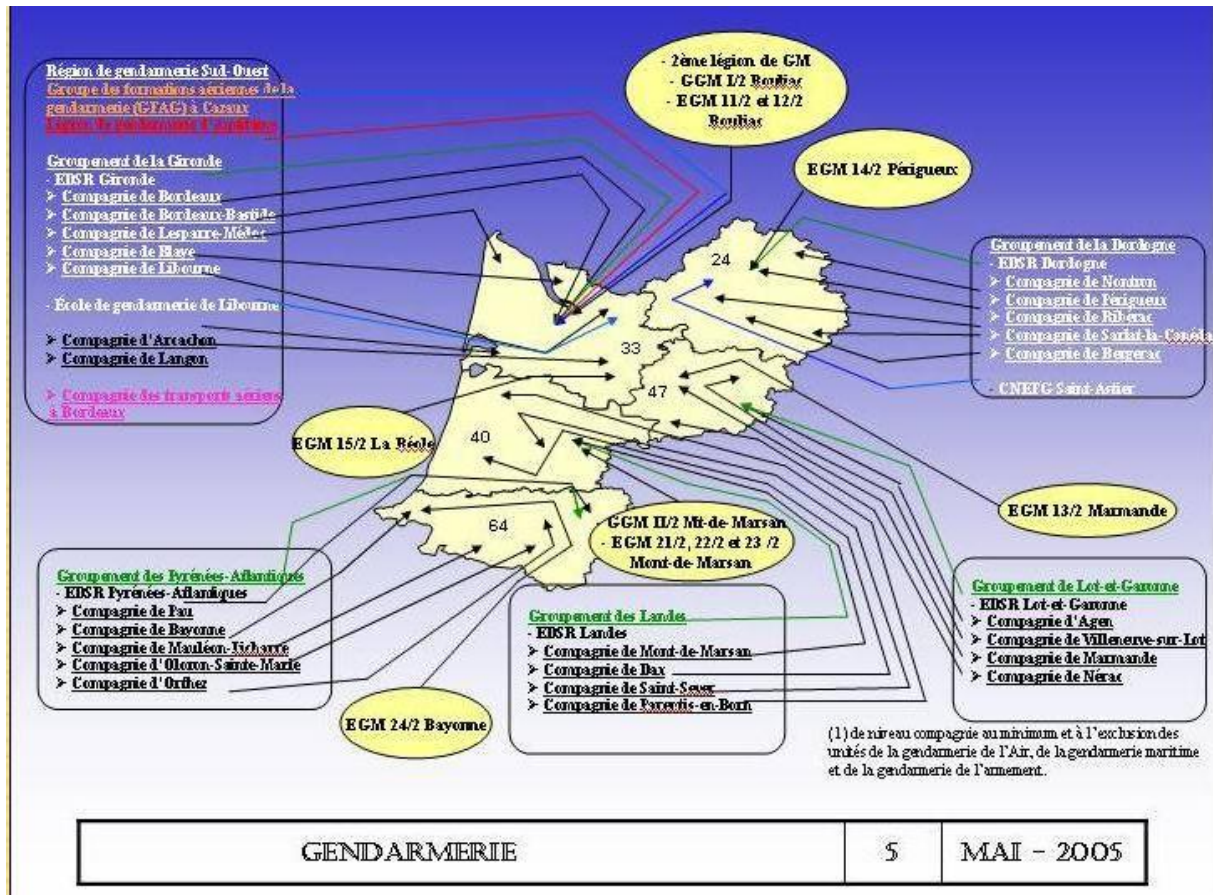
Région de gendarmerie Sud-Ouest
Groupe des formations aériennes de la gendarmerie (GFAG) à Cazaux
Légion de gendarmerie d'Aquitaine

Groupement de la Gironde
- EDSR Gironde
➤ Compagnie de Bordeaux
➤ Compagnie de Bordeaux-Bastide
➤ Compagnie de Lesparre-Médoc
➤ Compagnie de Blaye
➤ Compagnie de Libourne

- École de gendarmerie de Libourne

➤ Compagnie d'Arcachon
➤ Compagnie de Langon

➤ Compagnie des transports aériens à Bordeaux

- 2ème légion de GM
- GGM I/2 Bouliac
- EGM 11/2 et 12/2 Bouliac

EGM 14/2 Périgueux

Groupement de la Dordogne
- EDSR Dordogne
➤ Compagnie de Nontron
➤ Compagnie de Périgueux
➤ Compagnie de Ribérac
➤ Compagnie de Sarlat-la-Canéda
➤ Compagnie de Bergerac

- CNEFG Saint-Astier

24

33

47

40

64

EGM 15/2 La Réole

EGM 13/2 Marmande

GGM II/2 Mt-de-Marsan
- EGM 21/2, 22/2 et 23 /2 Mont-de-Marsan

Groupement des Pyrénées-Atlantiques
- EDSR Pyrénées-Atlantiques
➤ Compagnie de Pau
➤ Compagnie de Bayonne
➤ Compagnie de Mauléon-Licharre
➤ Compagnie d'Oloron-Sainte-Marie
➤ Compagnie d'Orthez

Groupement des Landes
- EDSR Landes
➤ Compagnie de Mont-de-Marsan
➤ Compagnie de Dax
➤ Compagnie de Saint-Sever
➤ Compagnie de Parentis-en-Born

Groupement de Lot-et-Garonne
- EDSR Lot-et-Garonne
➤ Compagnie d'Agen
➤ Compagnie de Villeneuve-sur-Lot
➤ Compagnie de Marmande
➤ Compagnie de Nérac

EGM 24/2 Bayonne

(1) de niveau compagnie au minimum et à l'exclusion des unités de la gendarmerie de l'Air, de la gendarmerie maritime et de la gendarmerie de l'armement.

| GENDARMERIE | 5 | MAI - 2005 |
|---|---|---|